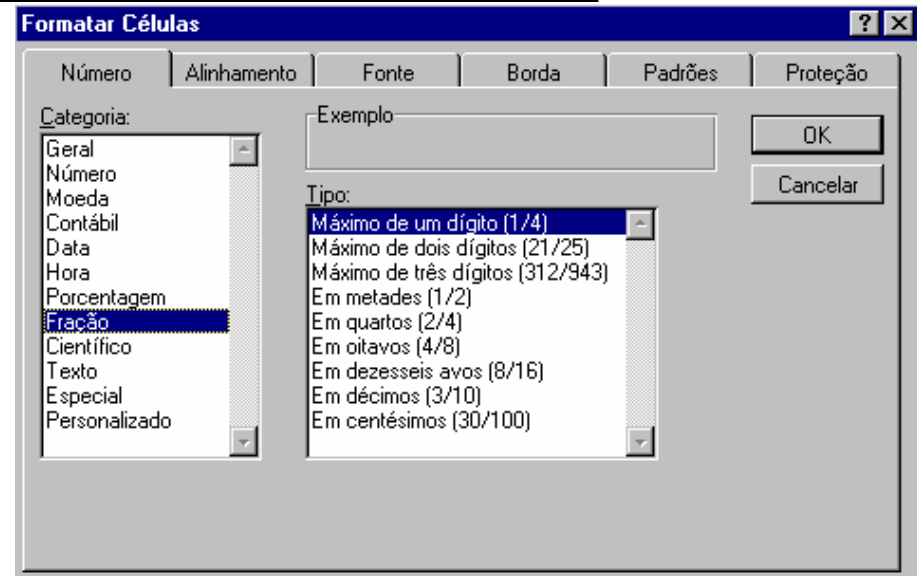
Formatar Células

?

Número | Alinhamento | Fonte | Borda | Padrões | Proteção

Categoria:
Geral
Número
Moeda
Contábil
Data
Hora
Porcentagem
Fração
Científico
Texto
Especial
Personalizado

Exemplo

Tipo:
Máximo de um dígito (1/4)
Máximo de dois dígitos (21/25)
Máximo de três dígitos (312/943)
Em metades (1/2)
Em quartos (2/4)
Em oitavos (4/8)
Em dezesseis avos (8/16)
Em décimos (3/10)
Em centésimos (30/100)

OK

Cancelar